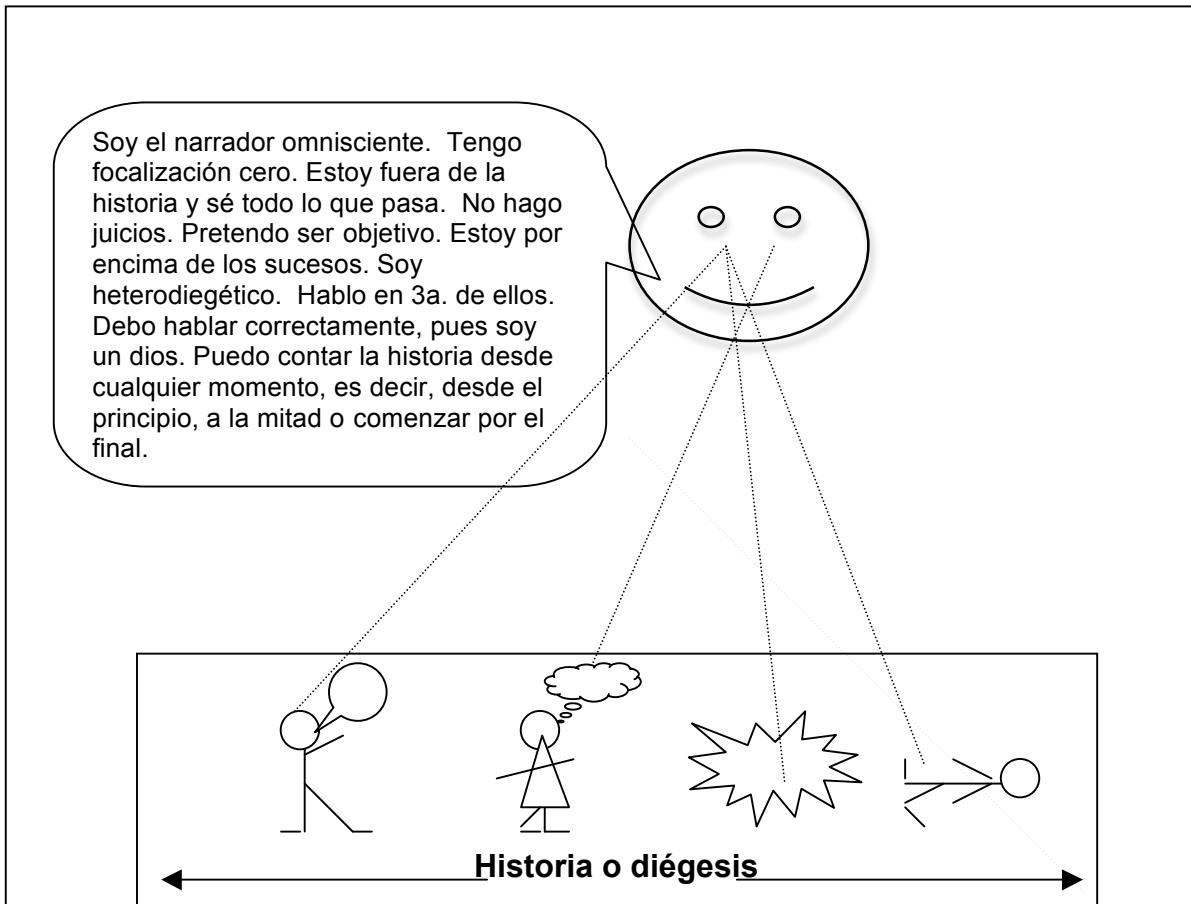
Soy el narrador omnisciente. Tengo focalización cero. Estoy fuera de la historia y sé todo lo que pasa. No hago juicios. Pretendo ser objetivo. Estoy por encima de los sucesos. Soy heterodiegético. Hablo en 3a. de ellos. Debo hablar correctamente, pues soy un dios. Puedo contar la historia desde cualquier momento, es decir, desde el principio, a la mitad o comenzar por el final.

Historia o diégesis